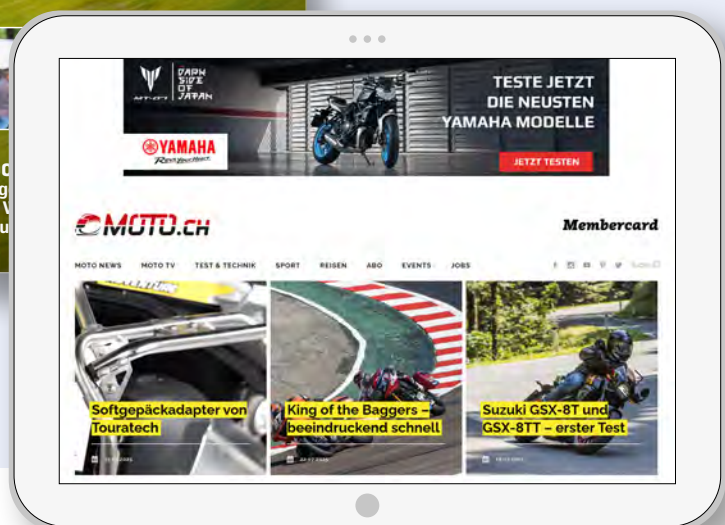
DARK SIDE OF JAPAN

TESTE JETZT DIE NEUSTEN YAMAHA MODELLE

YAMAHA Revs Your Heart

JETZT TESTEN

MOTO.CH

Membercard

MOTO NEWS MOTO TV TEST & TECHNIK SPORT REISEN ABO EVENTS JOBS

Softgepäckadapter von Touratech

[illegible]

King of the Baggers – beeindruckend schnell

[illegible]

Suzuki GSX-8T und GSX-8TT – erster Test

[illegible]